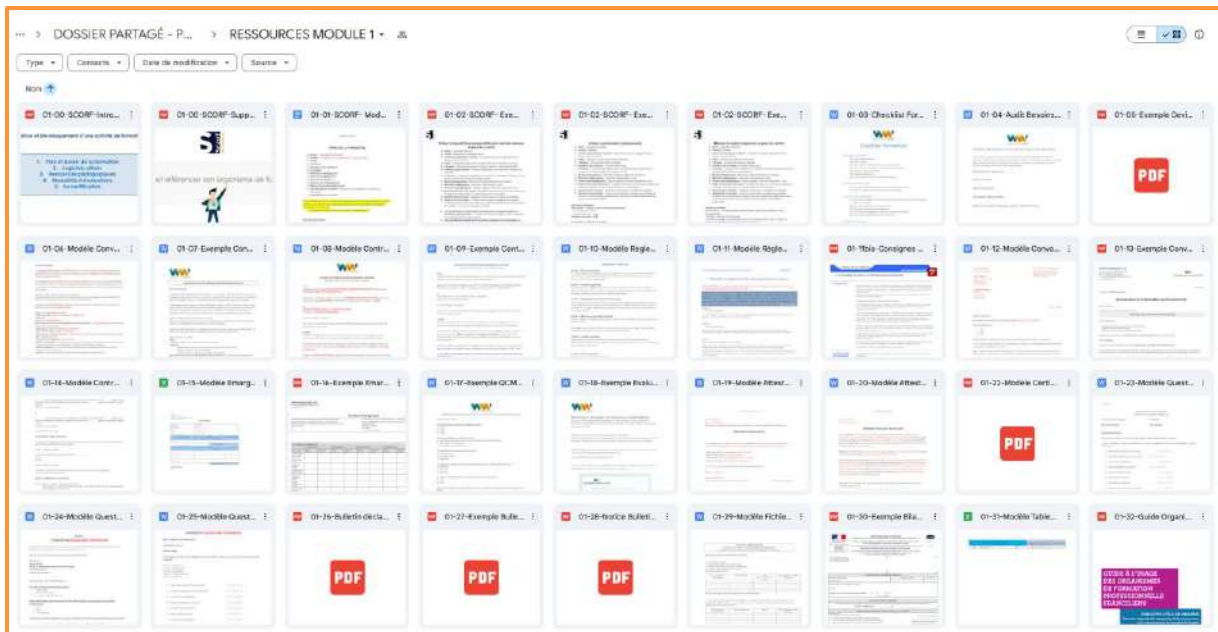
··· > DOSSIER PARTAGÉ - P... > RESSOURCES MODULE 1 ▾

Type ▾ Contacts ▾ Date de modification ▾ Source ▾

Nom ↑

01-00-SCORF-Intro...
01-00-SCORF-Supp...
01-01-SCORF- Mod...
01-02-SCORF- Exe...
01-02-SCORF- Exe...
01-02-SCORF- Exe...
01-03-Checklist For...
01-04-Audit Besoins...
01-05-Exemple Devi...

01-06-Modèle Conv...
01-07-Exemple Con...
01-08-Modèle Contr...
01-09-Exemple Cont...
01-10-Modèle Règle...
01-11-Modèle Règle...
01-11bis-Consignes ...
01-12-Modèle Conv...
01-13-Exemple Conv...

01-14-Modèle Contr...
01-15-Modèle Emarg...
01-16-Exemple Emar...
01-17-Exemple QCM...
01-18-Exemple Evalu...
01-19-Modèle Attest...
01-20-Modèle Attest...
01-22-Modèle Certi...
01-23-Modèle Quest...

01-24-Modèle Quest...
01-25-Modèle Quest...
01-26-Bulletin décla...
01-27-Exemple Bulle...
01-28-Notice Bulleti...
01-29-Modèle Fichie...
01-30-Exemple Bila...
01-31-Modèle Table...
01-32-Guide Organi...

PDF
PDF
PDF
PDF
PDF

GUIDE À L'USAGE DES ORGANISMES DE FORMATION PROFESSIONNELLE FRANCILIENS